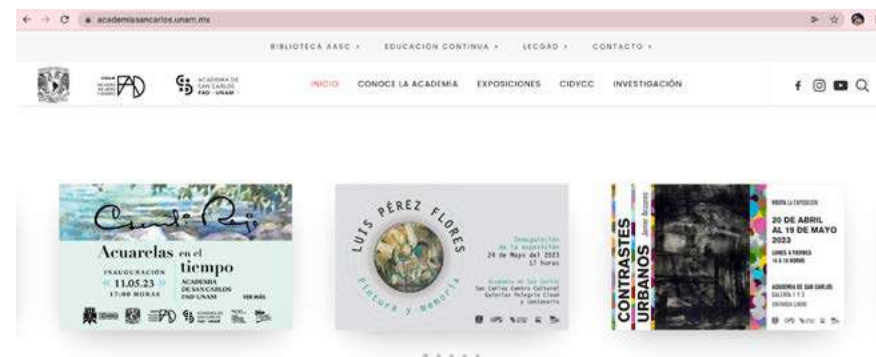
academiasancarlos.unam.mx

BIBLIOTECA AASC › EDUCACIÓN CONTINUA › LEGADO › CONTACTO ›

FAD

ACADEMIA DE SAN CARLOS FAD · UNAM

INICIO CONOCE LA ACADEMIA EXPOSICIONES CIDYCC INVESTIGACIÓN

Acuarelas en el tiempo

INAUGURACIÓN 11.05.23 17:00 HORAS

ACADEMIA DE SAN CARLOS FAD UNAM

VER MÁS

LUIS PÉREZ FLORES

Pintura y memoria

Inauguración de la exposición 24 de Mayo del 2023 17 horas

Academia de San Carlos San Carlos Centro Cultural Galerías Pelegrín Clavé y Lombardini

CONTRASTES URBANOS

VISITA LA EXPOSICIÓN

20 DE ABRIL AL 19 DE MAYO 2023

LUNES A VIERNES 10 A 18 HORAS

ACADEMIA DE SAN CARLOS GALERÍA 1 Y 2

ENTRADA LIBRE